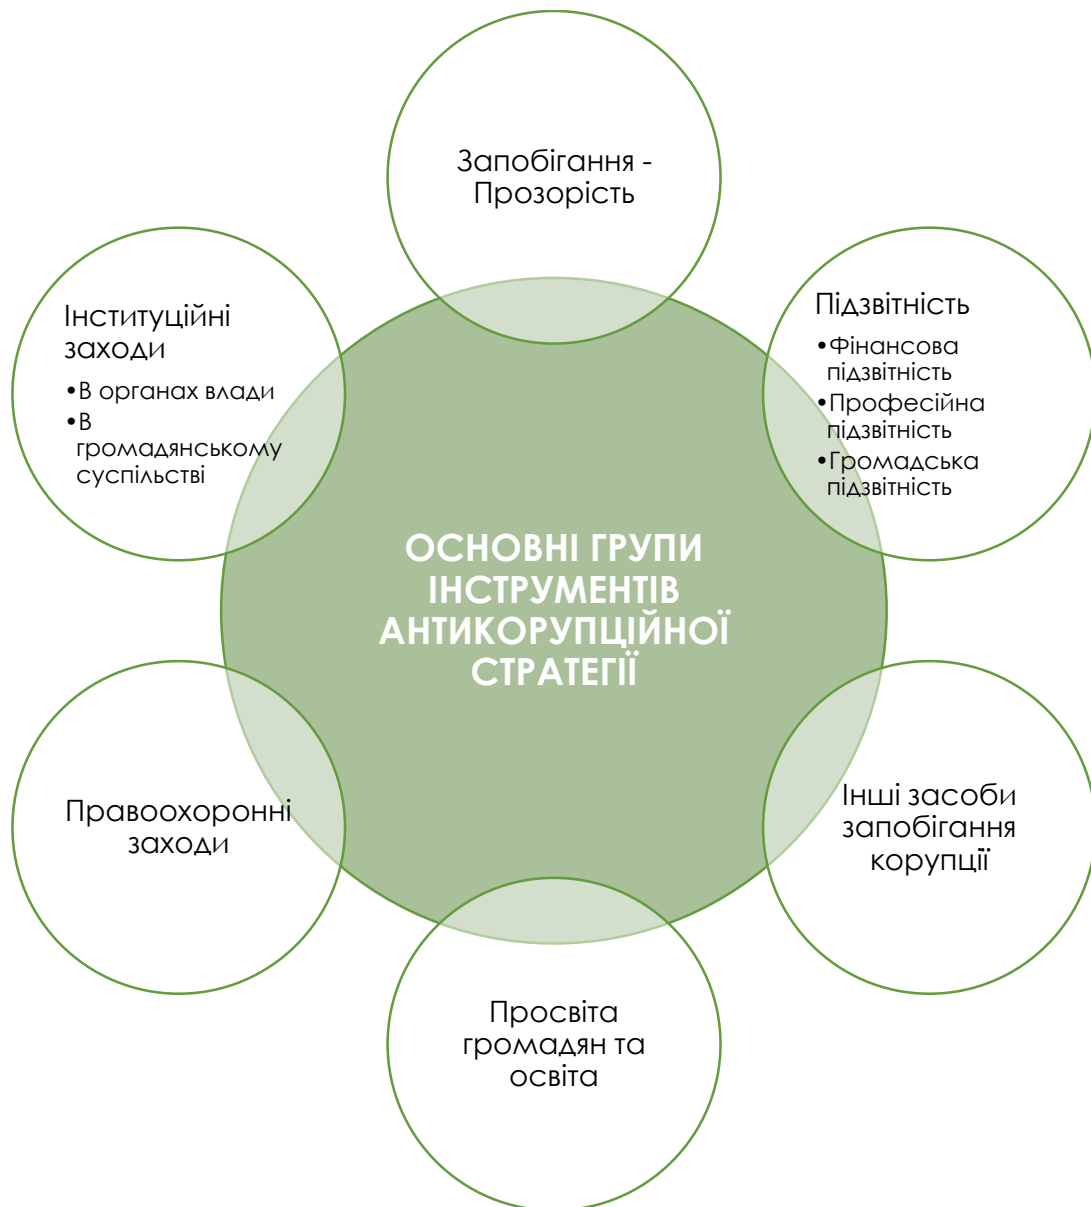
ОСНОВНІ ГРУПИ ІНСТРУМЕНТІВ АНТИКОРУПЦІЙНОЇ СТРАТЕГІЇ

Запобігання - Прозорість

Підзвітність
•Фінансова підзвітність
•Професійна підзвітність
•Громадська підзвітність

Інші засоби запобігання корупції

Просвіта громадян та освіта

Правоохоронні заходи

Інституційні заходи
•В органах влади
•В громадянському суспільстві